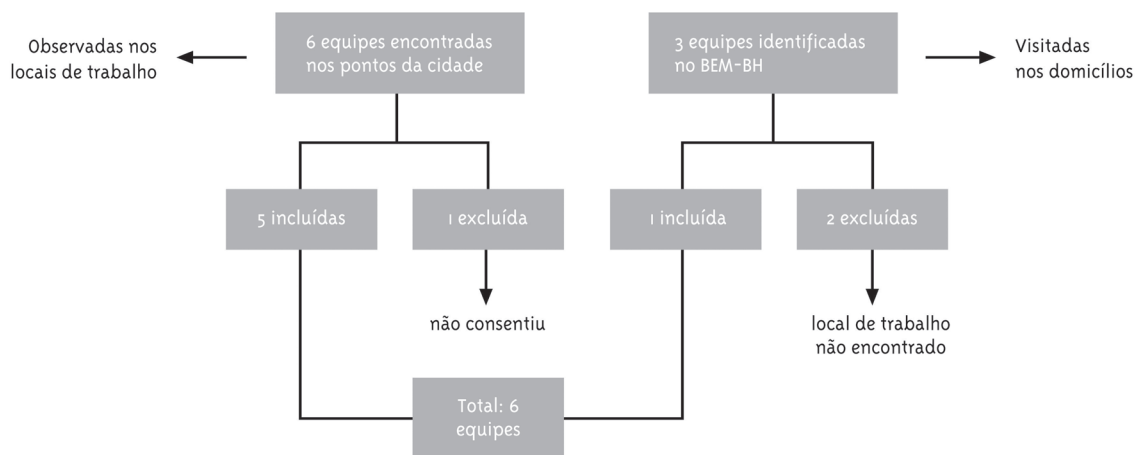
Observadas nos locais de trabalho

6 equipes encontradas nos pontos da cidade

3 equipes identificadas no BEM-BH

Visitadas nos domicílios

5 incluídas

1 excluída

1 incluída

2 excluídas

não consentiu

local de trabalho não encontrado

Total: 6 equipes